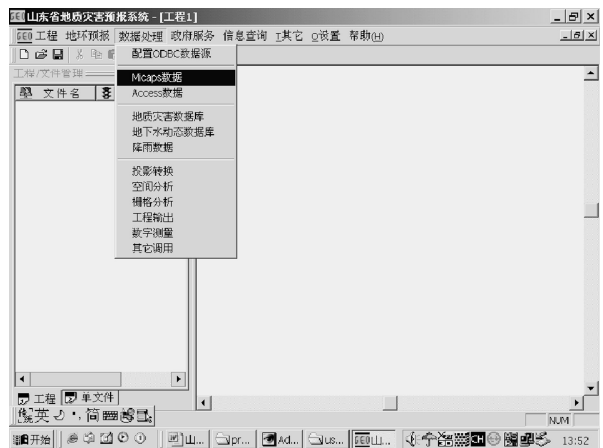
山东省地质灾害预报系统 - [工程1]
GEO 工程 地环预报 数据处理 政府服务 信息查询 T其它 O设置 帮助(H)
工程/文件管理
文件名
配置ODBC数据源
Micaps数据
Access数据
地质灾害数据库
地下水动态数据库
降雨数据
投影转换
空间分析
栅格分析
工程输出
数字测量
其它调用
工程 单文件
英
NUM
开始 山... pr... Ad... us... 山... CH 13:52